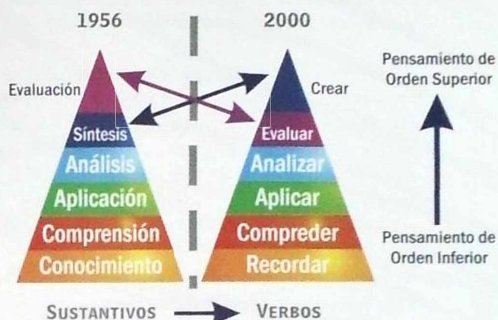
1956

2000

Evaluación

Síntesis

Análisis

Aplicación

Comprensión

Conocimiento

Crear

Evaluar

Analizar

Aplicar

Compreder

Recordar

Pensamiento de Orden Superior

Pensamiento de Orden Inferior

SUSTANTIVOS

VERBOS